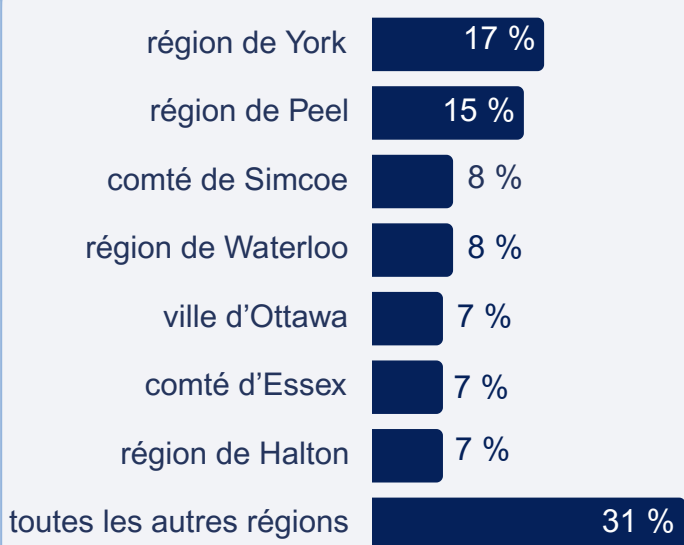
| | |
|---|---|
| région de York | 17 % |
| région de Peel | 15 % |
| comté de Simcoe | 8 % |
| région de Waterloo | 8 % |
| ville d’Ottawa | 7 % |
| comté d’Essex | 7 % |
| région de Halton | 7 % |
| toutes les autres régions | 31 % |